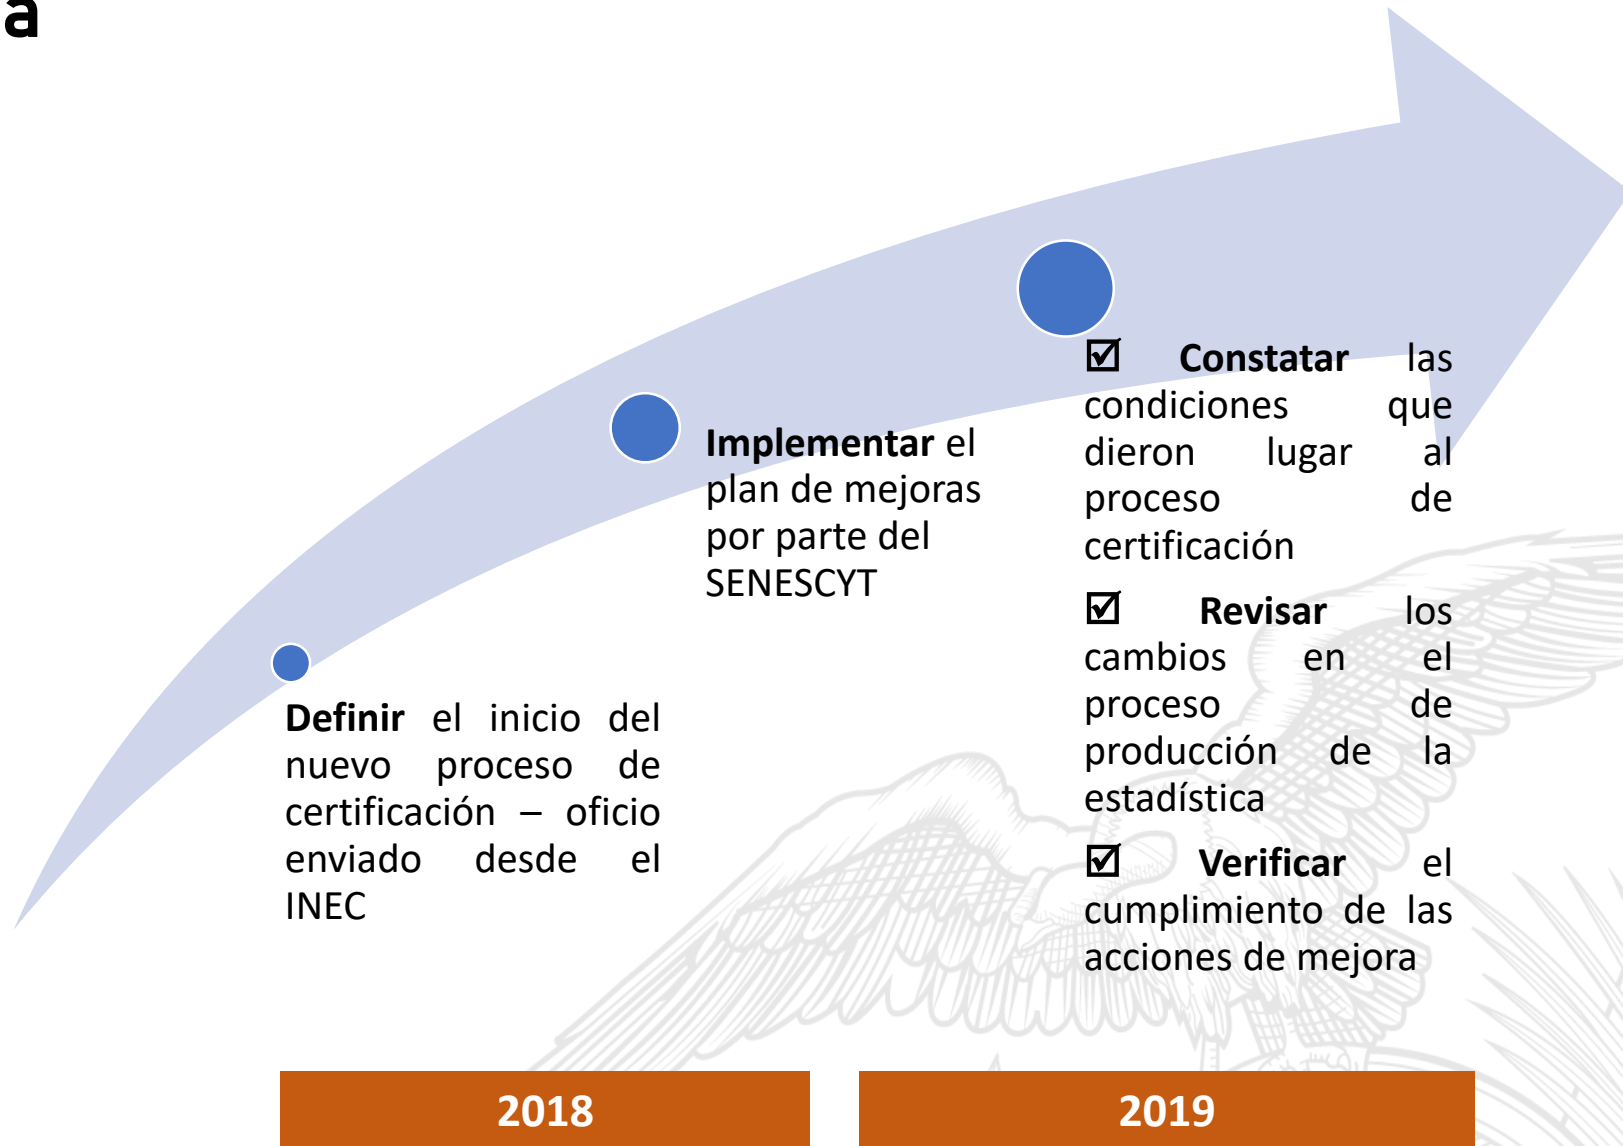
a

Implementar el plan de mejoras por parte del SENESCYT

☑ Constatar las condiciones que dieron lugar al proceso de certificación

☑ Revisar los cambios en el proceso de producción de la estadística

☑ Verificar el cumplimiento de las acciones de mejora

Definir el inicio del nuevo proceso de certificación – oficio enviado desde el INEC

2018

2019